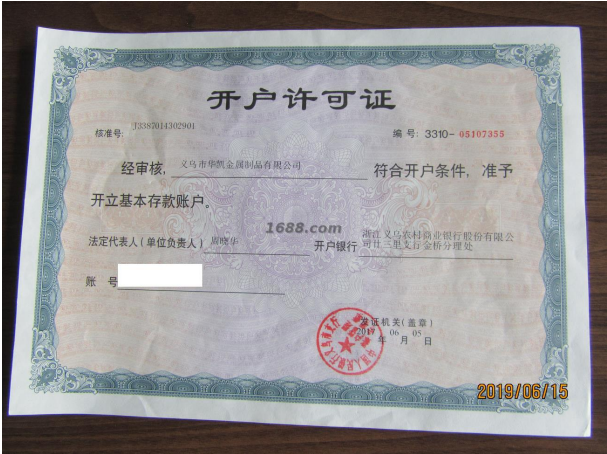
开户许可证

核准号: J3387014302901

编号: 3310-05107355

经审核, 义乌市华凯金属制品有限公司 符合开户条件, 准予开立基本存款账户。

1688.com

法定代表人(单位负责人) 翟晓华

开户银行 浙江义乌农村商业银行股份有限公司廿三里支行金桥分理处

账 号 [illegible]

发证机关(盖章)
2017 年 06 月 05 日

2019/06/15